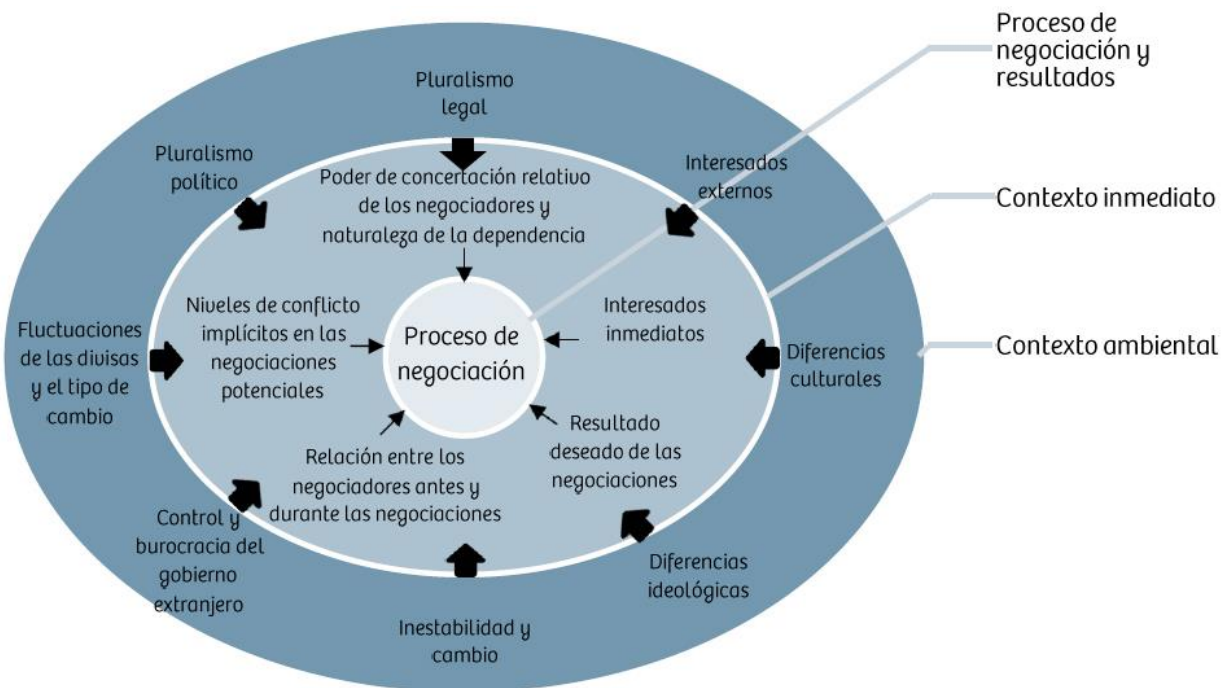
Proceso de negociación y resultados

Contexto inmediato

Contexto ambiental

Pluralismo legal

Pluralismo político

Interesados externos

Poder de concertación relativo de los negociadores y naturaleza de la dependencia

Niveles de conflicto implícitos en las negociaciones potenciales

Proceso de negociación

Interesados inmediatos

Fluctuaciones de las divisas y el tipo de cambio

Diferencias culturales

Resultado deseado de las negociaciones

Relación entre los negociadores antes y durante las negociaciones

Control y burocracia del gobierno extranjero

Diferencias ideológicas

Inestabilidad y cambio